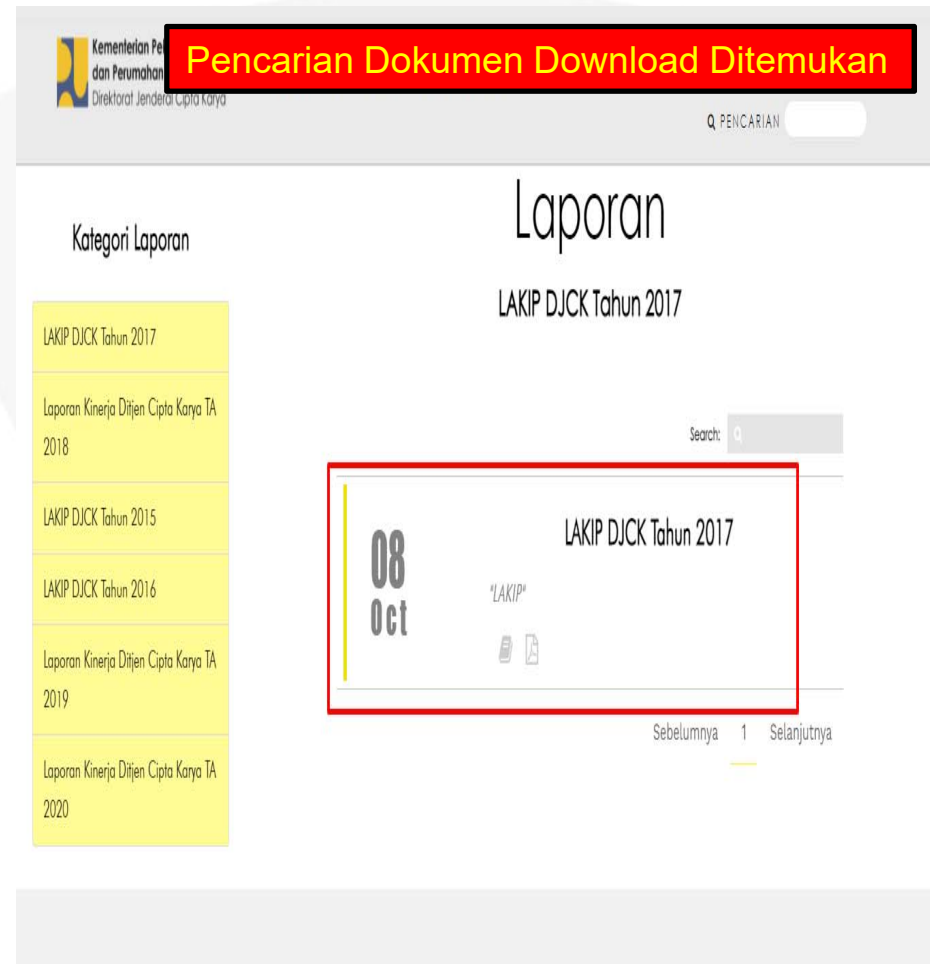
Kementerian Pe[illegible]
dan Perumahan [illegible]
Direktorat Jenderal Cipta Karya

Pencarian Dokumen Download Ditemukan

PENCARIAN

Kategori Laporan

LAKIP DJCK Tahun 2017

Laporan Kinerja Ditjen Cipta Karya TA 2018

LAKIP DJCK Tahun 2015

LAKIP DJCK Tahun 2016

Laporan Kinerja Ditjen Cipta Karya TA 2019

Laporan Kinerja Ditjen Cipta Karya TA 2020

Laporan

LAKIP DJCK Tahun 2017

Search:

08
Oct

LAKIP DJCK Tahun 2017

"LAKIP"

Sebelumnya 1 Selanjutnya